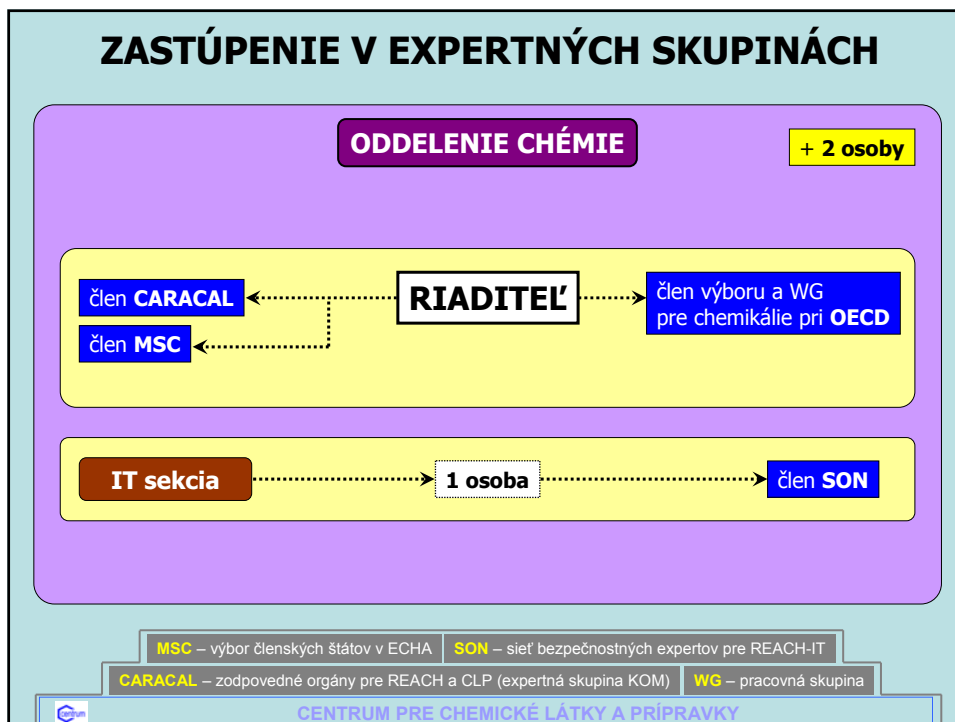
ZASTÚPENIE V EXPERTNÝCH SKUPINÁCH

ODDELENIE CHÉMIE

+ 2 osoby

člen CARACAL

RIADITEĽ

člen výboru a WG pre chemikálie pri OECD

člen MSC

IT sekcia

1 osoba

člen SON

MSC – výbor členských štátov v ECHA

SON – sieť bezpečnostných expertov pre REACH-IT

CARACAL – zodpovedné orgány pre REACH a CLP (expertná skupina KOM)

WG – pracovná skupina

Centrum

CENTRUM PRE CHEMICKÉ LÁTKY A PRÍPRAVKY